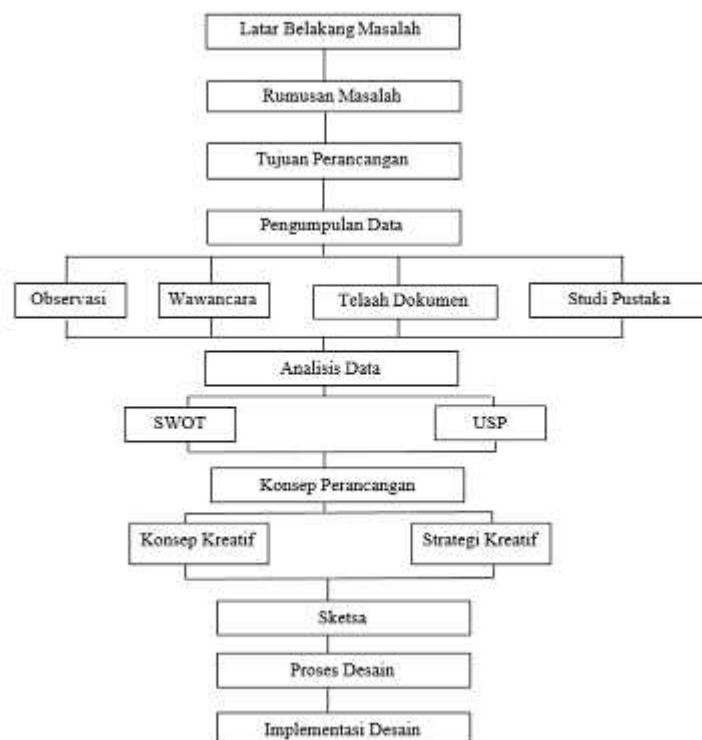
Latar Belakang Masalah

Rumusan Masalah

Tujuan Perancangan

Pengumpulan Data

Observasi

Wawancara

Telaah Dokumen

Studi Pustaka

Analisis Data

SWOT

USP

Konsep Perancangan

Konsep Kreatif

Strategi Kreatif

Sketsa

Proses Desain

Implementasi Desain